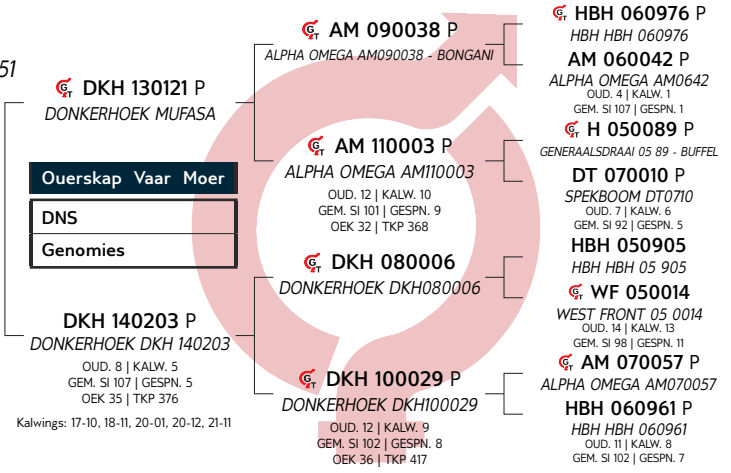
51

DKH 130121 P
DONKERHOEK MUFASA

Ouerskap Vaar Moer
DNS
Genomies

DKH 140203 P
DONKERHOEK DKH 140203
OUD. 8 | KALW. 5
GEM. SI 107 | GESPN. 5
OEK 35 | TKP 376

Kalwings: 17-10, 18-11, 20-01, 20-12, 21-11

AM 090038 P
ALPHA OMEGA AM090038 - BONGANI

AM 110003 P
ALPHA OMEGA AM110003
OUD. 12 | KALW. 10
GEM. SI 101 | GESPN. 9
OEK 32 | TKP 368

DKH 080006
DONKERHOEK DKH080006

DKH 100029 P
DONKERHOEK DKH100029
OUD. 12 | KALW. 9
GEM. SI 102 | GESPN. 8
OEK 36 | TKP 417

HBH 060976 P
HBH HBH 060976

AM 060042 P
ALPHA OMEGA AM0642
OUD. 4 | KALW. 1
GEM. SI 107 | GESPN. 1

H 050089 P
GENERAALSDRAAI 05 89 - BUFFEL

DT 070010 P
SPEKBOOM DT0710
OUD. 7 | KALW. 6
GEM. SI 92 | GESPN. 5

HBH 050905
HBH HBH 05 905

WF 050014
WEST FRONT 05 0014
OUD. 14 | KALW. 13
GEM. SI 98 | GESPN. 11

AM 070057 P
ALPHA OMEGA AM070057

HBH 060961 P
HBH HBH 060961
OUD. 11 | KALW. 8
GEM. SI 102 | GESPN. 7